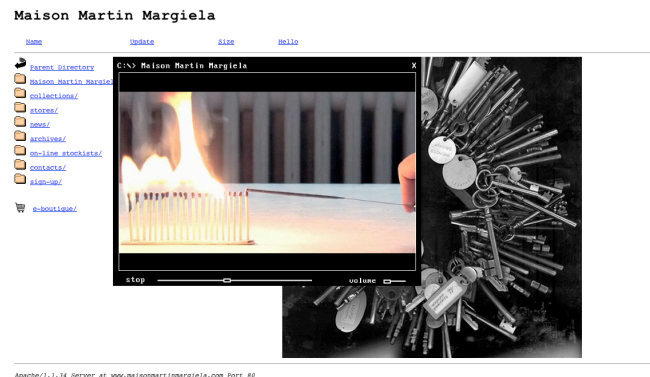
Maison Martin Margiela

Name Update Size Hello

Parent Directory
Maison Martin Margiel
collections/
stores/
news/
archives/
on-line stockists/
contacts/
sign-up/

e-boutique/

C:\> Maison Martin Margiela
X

stop
volume

Apache/1.1.34 Server at www.maisonmartinmargiela.com Port 80